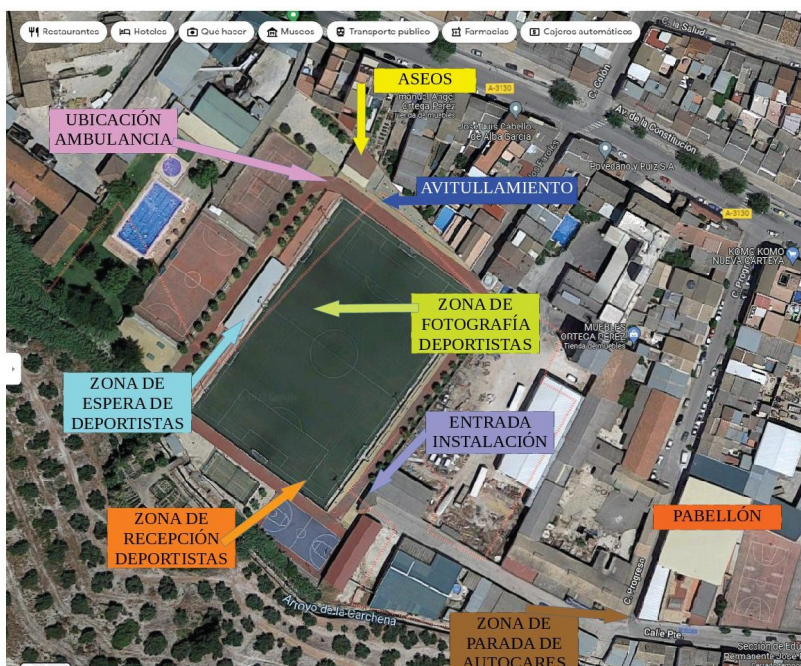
Restaurantes Hoteles Qué hacer Museos Transporte público Farmacias Cajeros automáticos

C. la Salud

ASEOS

A-3130

Imanol Ángel Ortega Pérez
Tienda de muebles

José Luis Cabello de Alba García

C. Colón

Av. de la Constitución

UBICACIÓN AMBULANCIA

Povedano y Ruiz S.A.

AVITULLAMIENTO

A-3130

KOMO KOMO NUEVA CARTEYA

ZONA DE FOTOGRAFÍA DEPORTISTAS

MUEBLES ORTEGA PÉREZ
Tienda de muebles

ZONA DE ESPERA DE DEPORTISTAS

ENTRADA INSTALACIÓN

PABELLÓN

ZONA DE RECEPCIÓN DEPORTISTAS

Arroyo de la Carchena

ZONA DE PARADA DE AUTOCARES

C. Progreso

Calle Pte.

Sección de Edu Permanente José